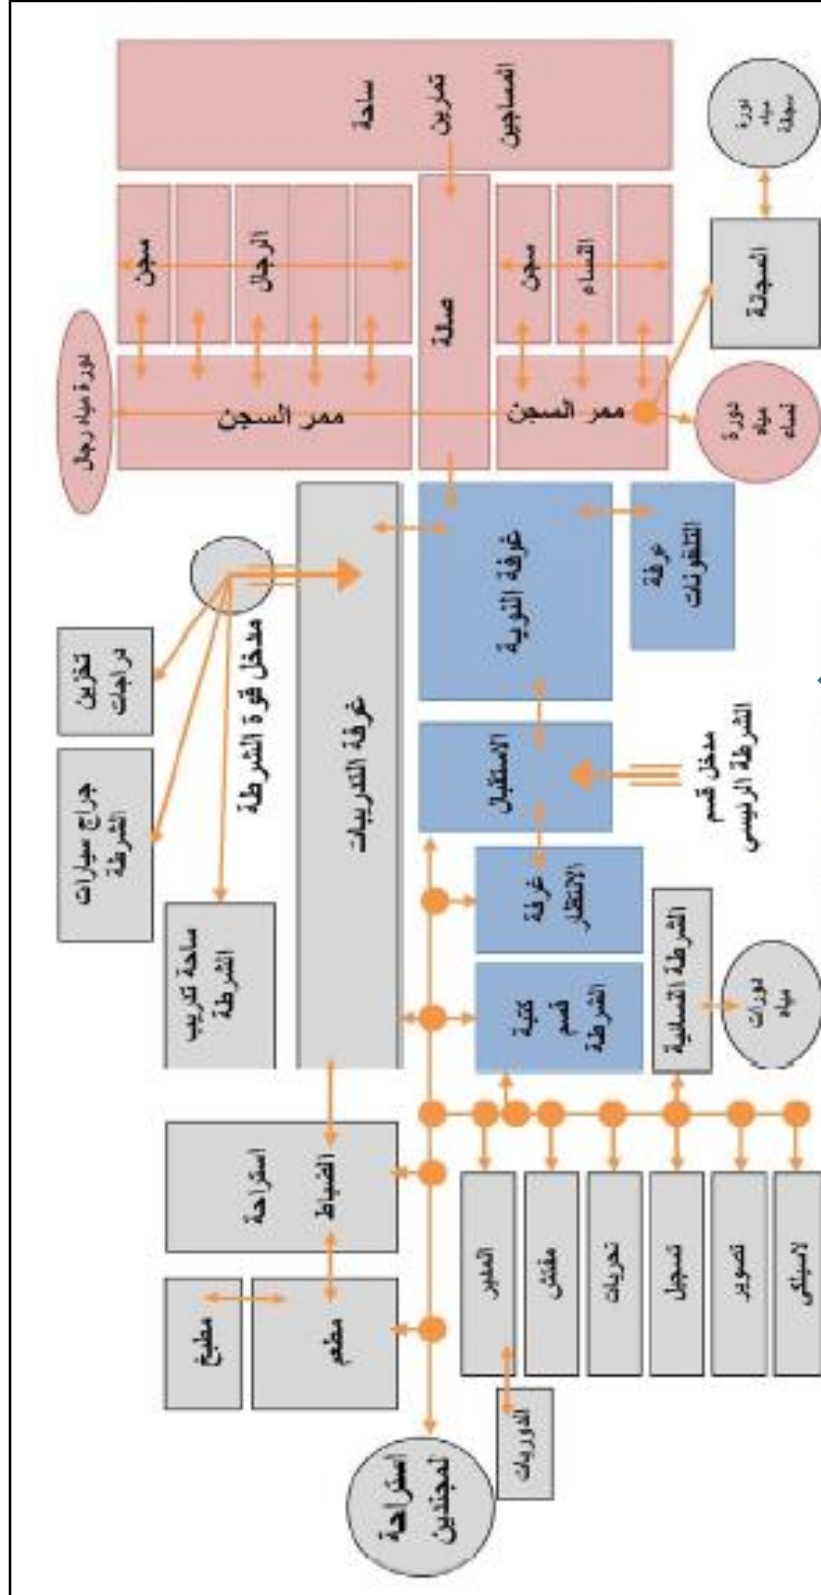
ساحة تمارين المساجين

دورة مياه سجانات

سجن الرجال

صالة

سجن النساء

المونة

دورة مياه رجال

ممر السجن

ممر السجن

دورة مياه نساء

غرفة النوبة

غرفة التلفونات

مدخل قوة الشرطة

تخزين مرادات

جراج سيارات الشرطة

غرفة التدريبات

الاستقبال

مدخل قسم الشرطة الرئيسي

ساحة تدريب الشرطة

غرفة الانتظار

كتبة قسم الشرطة

الشرطة النسائية

دورات مياه

استراحة الضباط

مطبخ

مطعم

المدير

مفتش

تحريات

تسجيل

تصوير

الأسلحة

الدورات

استراحة المجندين